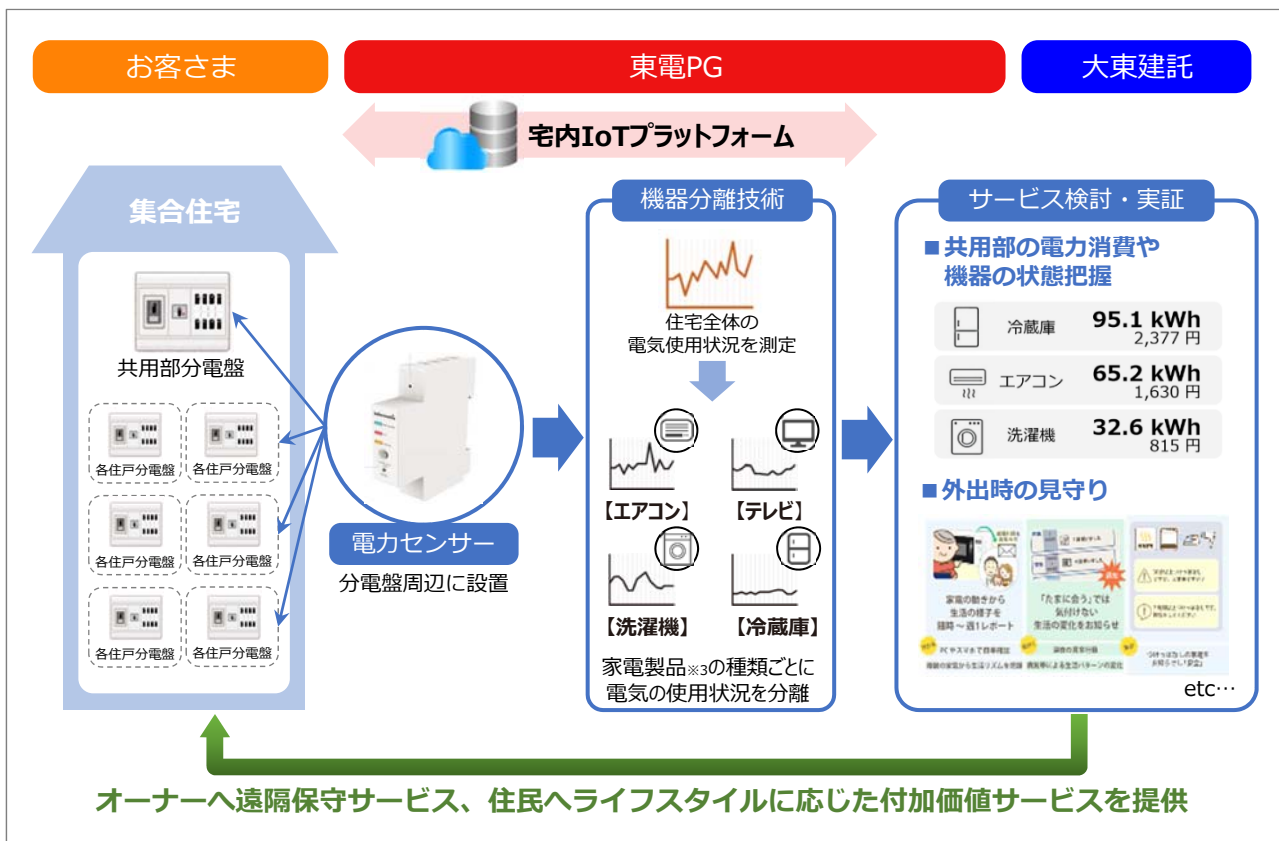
お客さま

東電PG

大東建託

宅内IoTプラットフォーム

集合住宅

共用部分電盤

各住戸分電盤　各住戸分電盤

各住戸分電盤　各住戸分電盤

各住戸分電盤　各住戸分電盤

電力センサー

分電盤周辺に設置

機器分離技術

住宅全体の電気使用状況を測定

【エアコン】　【テレビ】

【洗濯機】　【冷蔵庫】

家電製品※3の種類ごとに電気の使用状況を分離

サービス検討・実証

■共用部の電力消費や機器の状態把握

冷蔵庫　95.1 kWh　2,377 円

エアコン　65.2 kWh　1,630 円

洗濯機　32.6 kWh　815 円

■外出時の見守り

家電の動きから生活の様子を随時～週1レポート

「たまに会う」では気付けない生活の変化をお知らせ

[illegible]

etc…

オーナーへ遠隔保守サービス、住民へライフスタイルに応じた付加価値サービスを提供